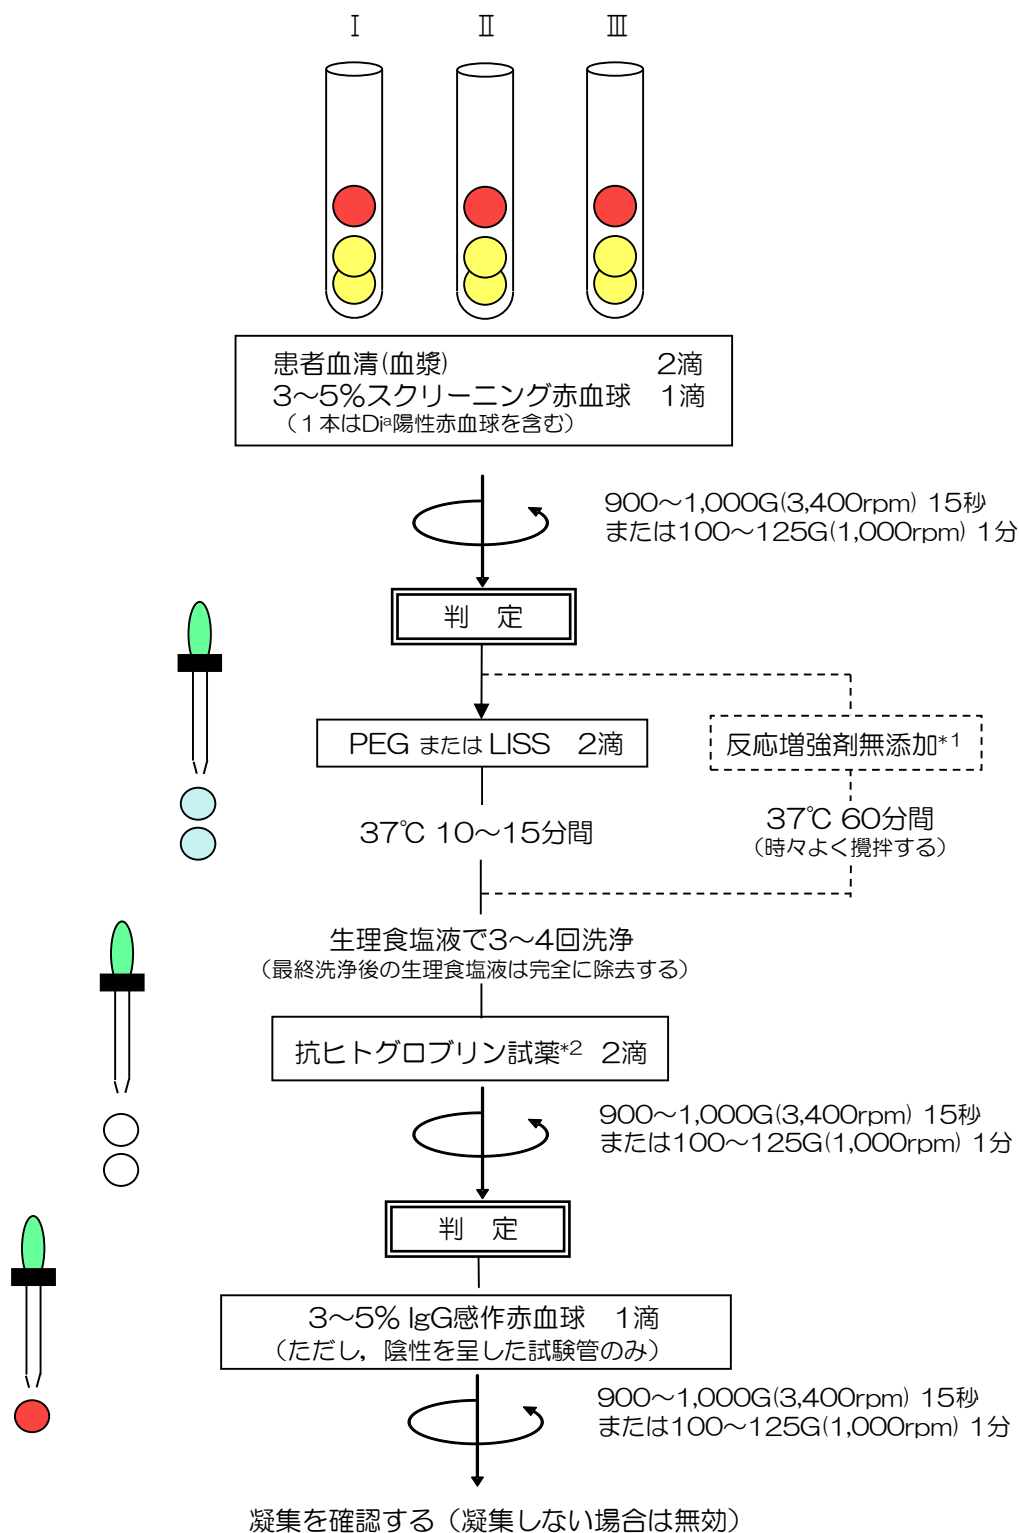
Ⅰ Ⅱ Ⅲ

患者血清(血漿) 2滴
3～5%スクリーニング赤血球 1滴
（1本はDi$^a$陽性赤血球を含む）

900～1,000G(3,400rpm) 15秒
または100～125G(1,000rpm) 1分

判 定

PEG または LISS 2滴

反応増強剤無添加$^{*1}$

37℃ 10～15分間

37℃ 60分間
（時々よく攪拌する）

生理食塩液で3～4回洗浄
（最終洗浄後の生理食塩液は完全に除去する）

抗ヒトグロブリン試薬$^{*2}$ 2滴

900～1,000G(3,400rpm) 15秒
または100～125G(1,000rpm) 1分

判 定

3～5% IgG感作赤血球 1滴
（ただし，陰性を呈した試験管のみ）

900～1,000G(3,400rpm) 15秒
または100～125G(1,000rpm) 1分

凝集を確認する（凝集しない場合は無効）